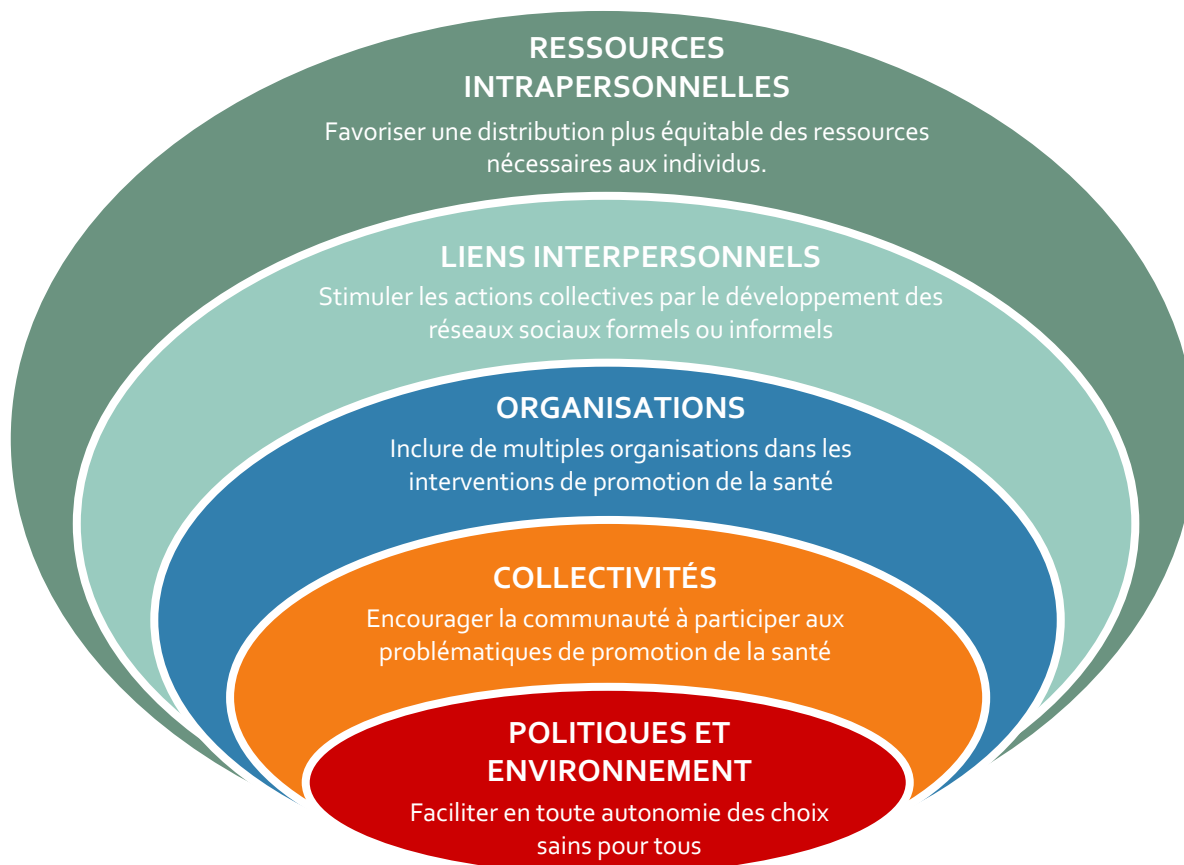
RESSOURCES INTRAPERSONNELLES

Favoriser une distribution plus équitable des ressources nécessaires aux individus.

LIENS INTERPERSONNELS

Stimuler les actions collectives par le développement des réseaux sociaux formels ou informels

ORGANISATIONS

Inclure de multiples organisations dans les interventions de promotion de la santé

COLLECTIVITÉS

Encourager la communauté à participer aux problématiques de promotion de la santé

POLITIQUES ET ENVIRONNEMENT

Faciliter en toute autonomie des choix sains pour tous